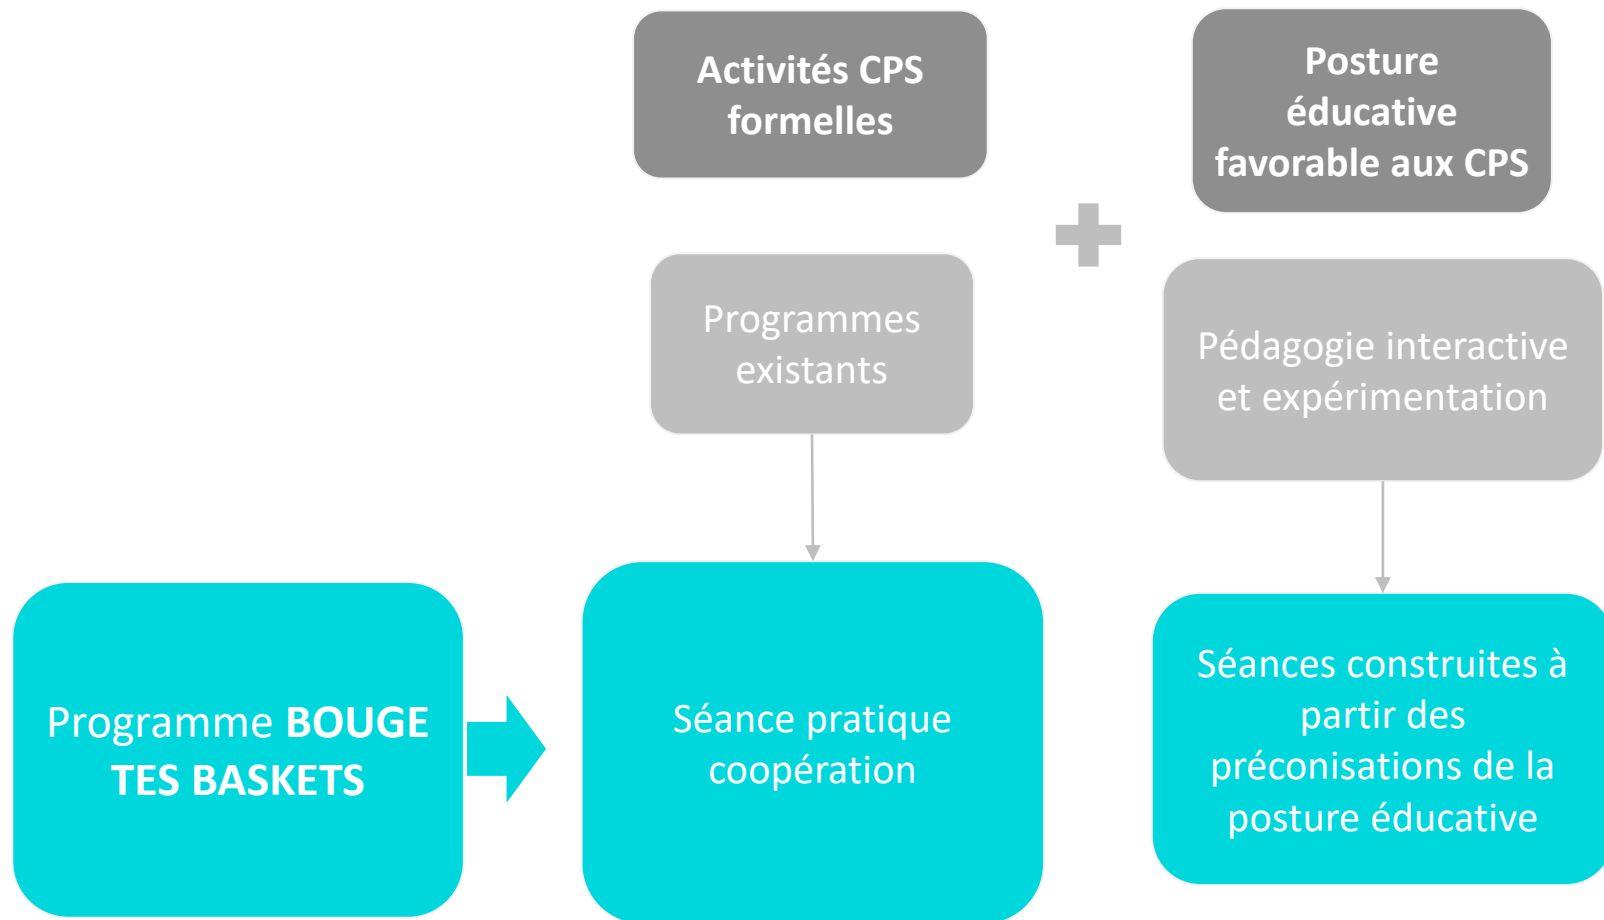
Activités CPS formelles

Posture éducative favorable aux CPS

Programmes existants

Pédagogie interactive et expérimentation

Programme **BOUGE TES BASKETS**

Séance pratique coopération

Séances construites à partir des préconisations de la posture éducative